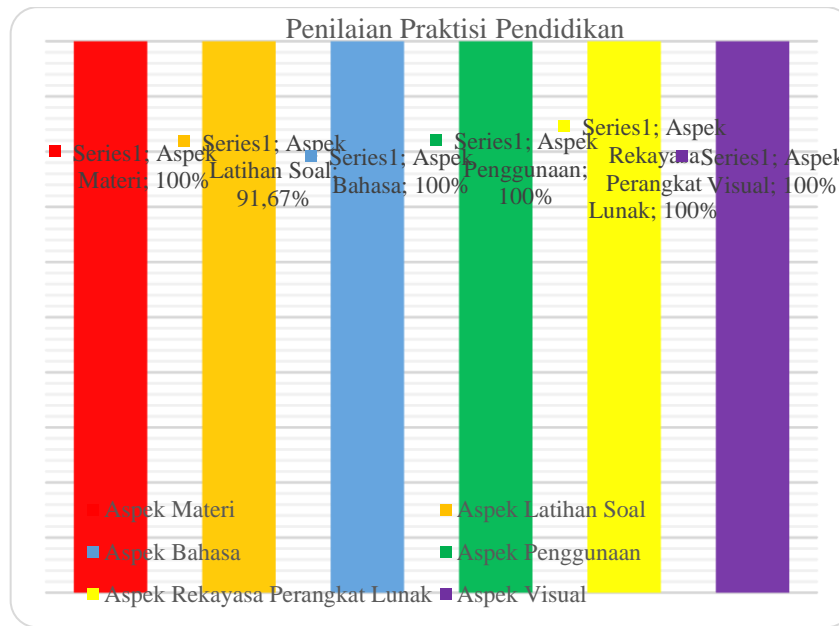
Penilaian Praktisi Pendidikan

Series1; Aspek Materi; 100%

Series1; Aspek Latihan Soal; 91,67%

Series1; Aspek Bahasa; 100%

Series1; Aspek Penggunaan; 100%

Series1; Aspek Rekayasa Perangkat Lunak; 100%

Series1; Aspek Visual; 100%

Aspek Materi
Aspek Latihan Soal
Aspek Bahasa
Aspek Penggunaan
Aspek Rekayasa Perangkat Lunak
Aspek Visual